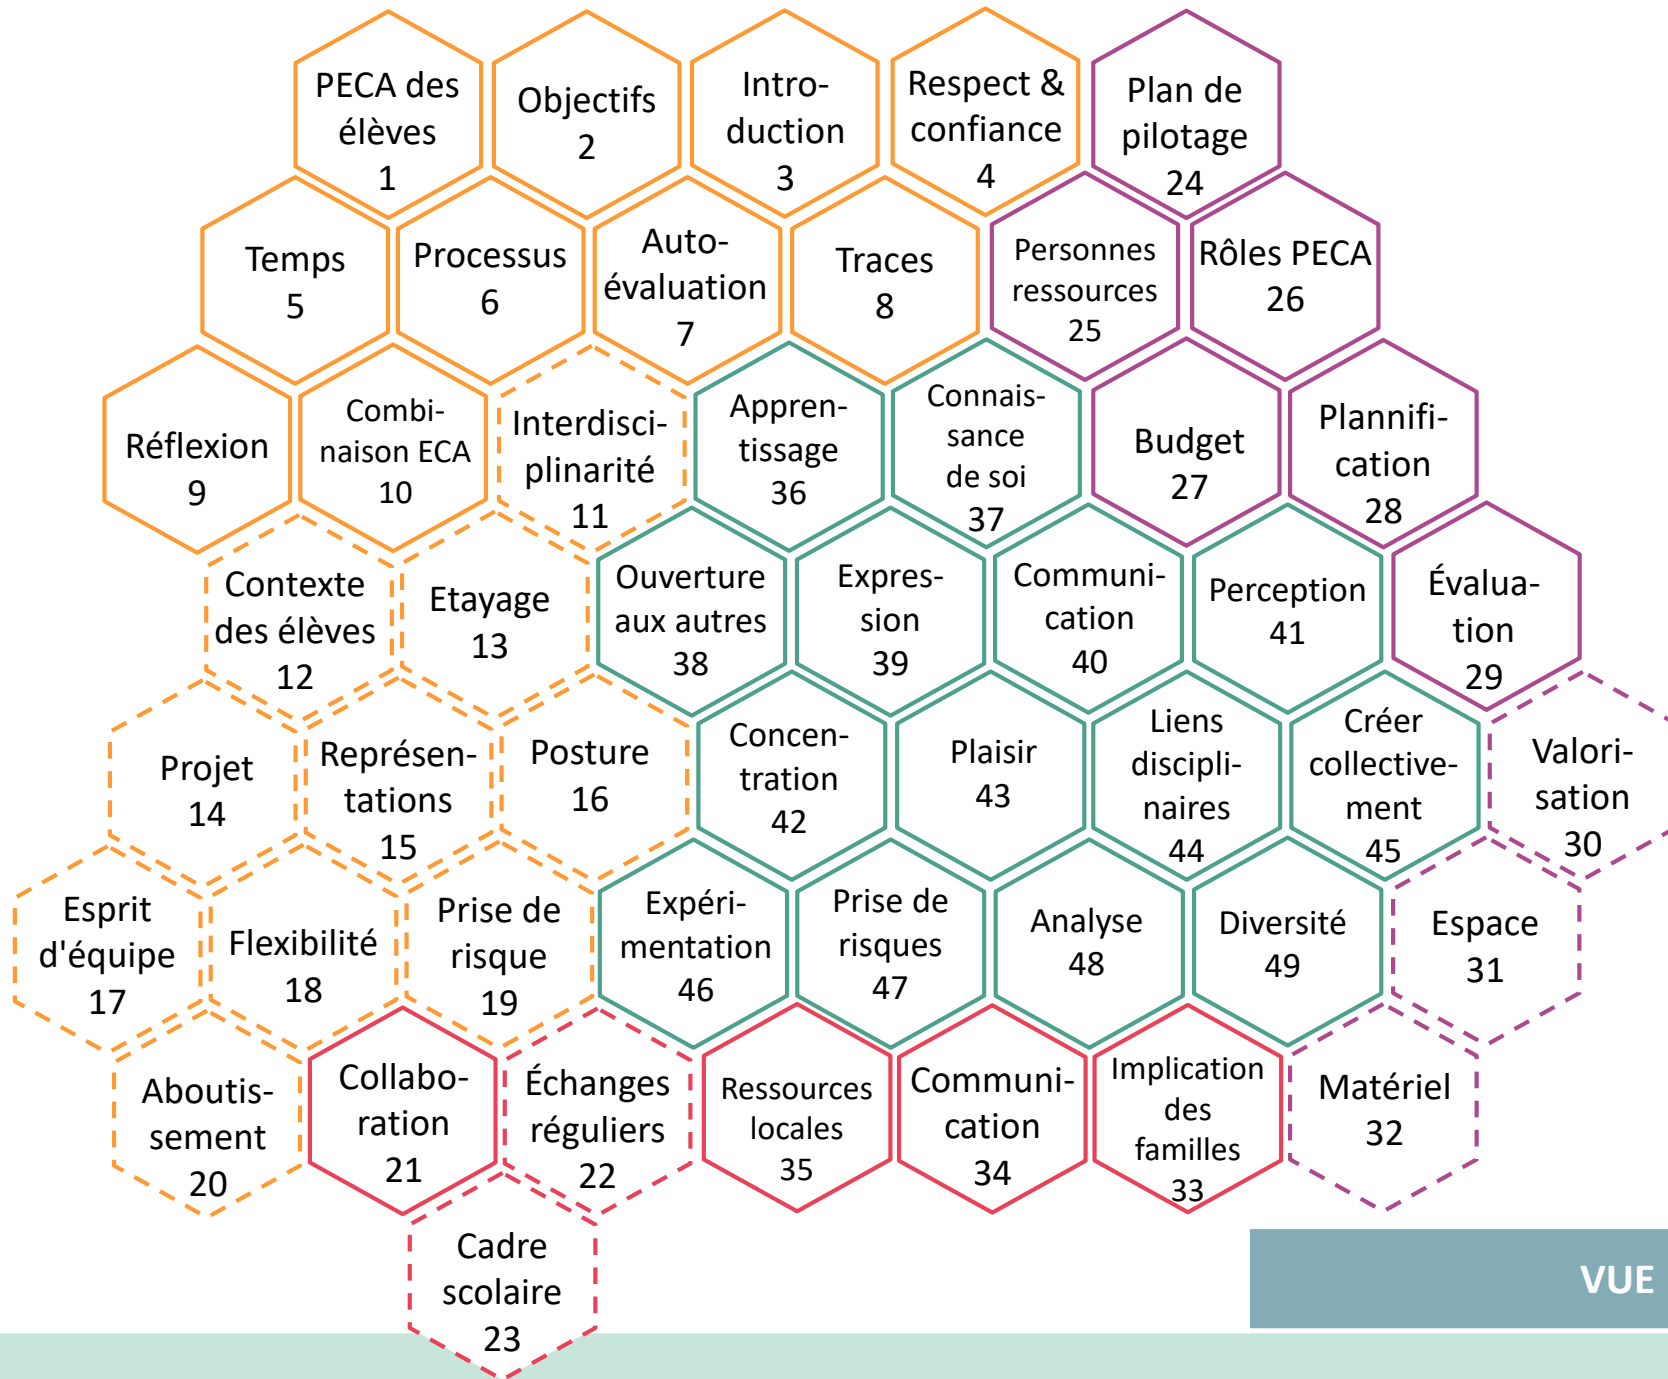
PECA des élèves 1

Objectifs 2

Intro-duction 3

Respect & confiance 4

Plan de pilotage 24

Temps 5

Processus 6

Auto-évaluation 7

Traces 8

Personnes ressources 25

Rôles PECA 26

Réflexion 9

Combi-naison ECA 10

Interdisci-plinarité 11

Appren-tissage 36

Connais-sance de soi 37

Budget 27

Plannifi-cation 28

Contexte des élèves 12

Etayage 13

Ouverture aux autres 38

Expres-sion 39

Communi-cation 40

Perception 41

Évalua-tion 29

Projet 14

Représen-tations 15

Posture 16

Concen-tration 42

Plaisir 43

Liens discipli-naires 44

Créer collective-ment 45

Valori-sation 30

Esprit d'équipe 17

Flexibilité 18

Prise de risque 19

Expéri-mentation 46

Prise de risques 47

Analyse 48

Diversité 49

Espace 31

Aboutis-sement 20

Collabo-ration 21

Échanges réguliers 22

Ressources locales 35

Communi-cation 34

Implication des familles 33

Matériel 32

Cadre scolaire 23

VUE